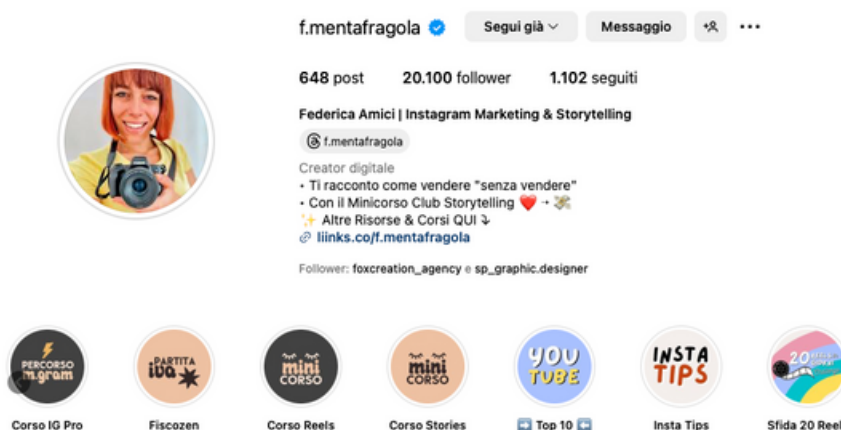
f.mentafragola

Segui già

Messaggio

648 post 20.100 follower 1.102 seguiti

Federica Amici | Instagram Marketing & Storytelling

f.mentafragola

Creator digitale
• Ti racconto come vendere "senza vendere"
• Con il Minicorso Club Storytelling ❤️ ➝ 💸
✨ Altre Risorse & Corsi QUI ⤵
liinks.co/f.mentafragola

Follower: foxcreation_agency e sp_graphic.designer

PERCORSO m.gram
Corso IG Pro

PARTITA iva
Fiscozen

mini CORSO
Corso Reels

mini CORSO
Corso Stories

YOU TUBE
🔟 Top 10 🔟

INSTA TIPS
Insta Tips

20
Sfida 20 Reel